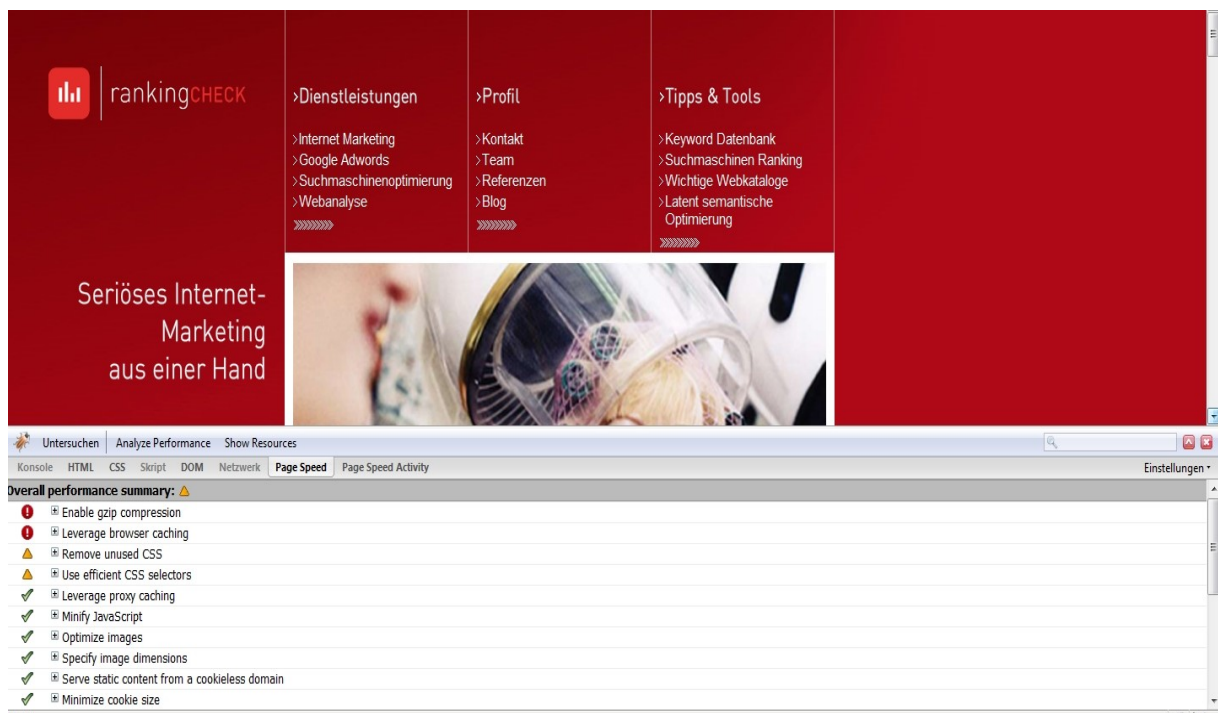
rankingCHECK

›Dienstleistungen

›Internet Marketing
›Google Adwords
›Suchmaschinenoptimierung
›Webanalyse

›Profil

›Kontakt
›Team
›Referenzen
›Blog

›Tipps & Tools

›Keyword Datenbank
›Suchmaschinen Ranking
›Wichtige Webkataloge
›Latent semantische Optimierung

Seriöses Internet-Marketing aus einer Hand

Untersuchen Analyze Performance Show Resources

Konsole HTML CSS Skript DOM Netzwerk Page Speed Page Speed Activity

Einstellungen

Overall performance summary:

Enable gzip compression
Leverage browser caching
Remove unused CSS
Use efficient CSS selectors
Leverage proxy caching
Minify JavaScript
Optimize images
Specify image dimensions
Serve static content from a cookieless domain
Minimize cookie size